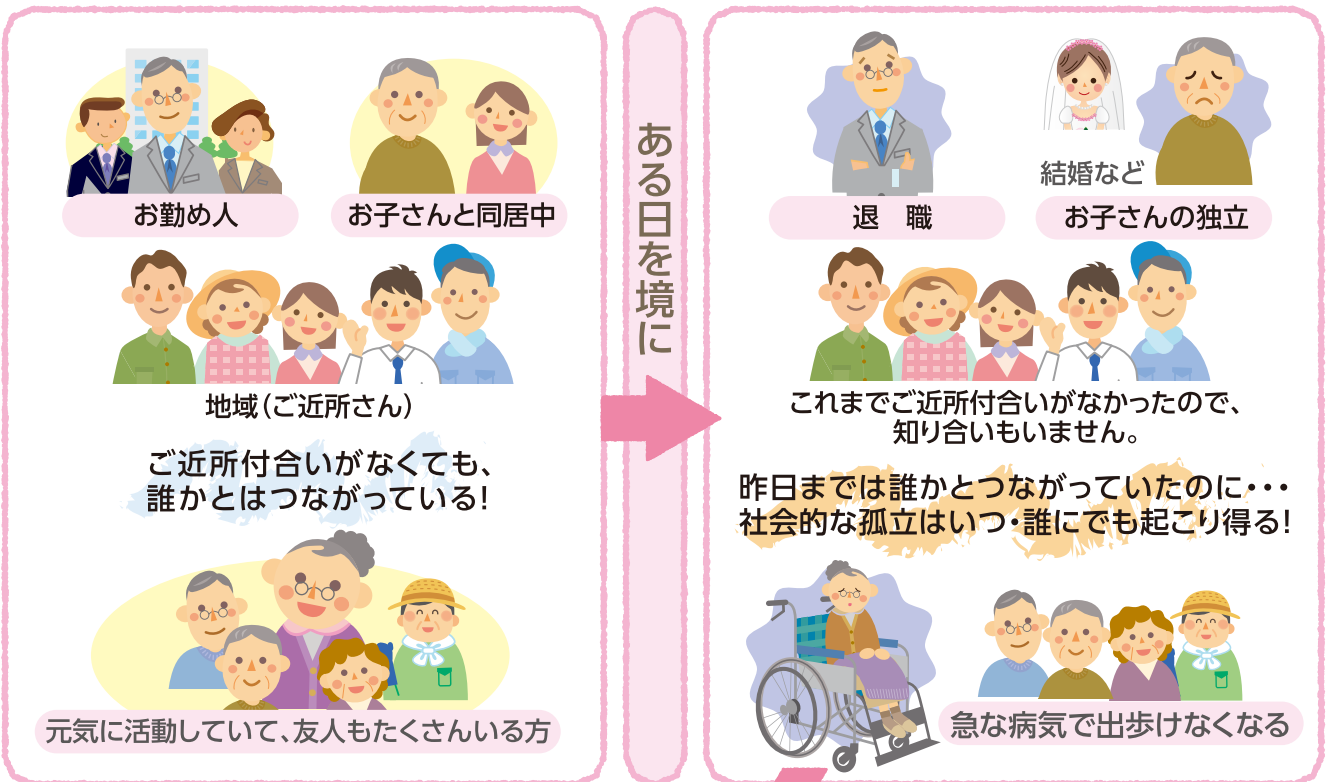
お勤め人

お子さんと同居中

地域(ご近所さん)

ご近所付合いがなくても、誰かとはつながっている!

元気に活動していて、友人もたくさんいる方

ある日を境に

退　職

結婚など

お子さんの独立

これまでご近所付合いがなかったので、知り合いもいません。

昨日までは誰かとつながっていたのに・・・
社会的な孤立はいつ・誰にでも起こり得る!

急な病気で出歩けなくなる